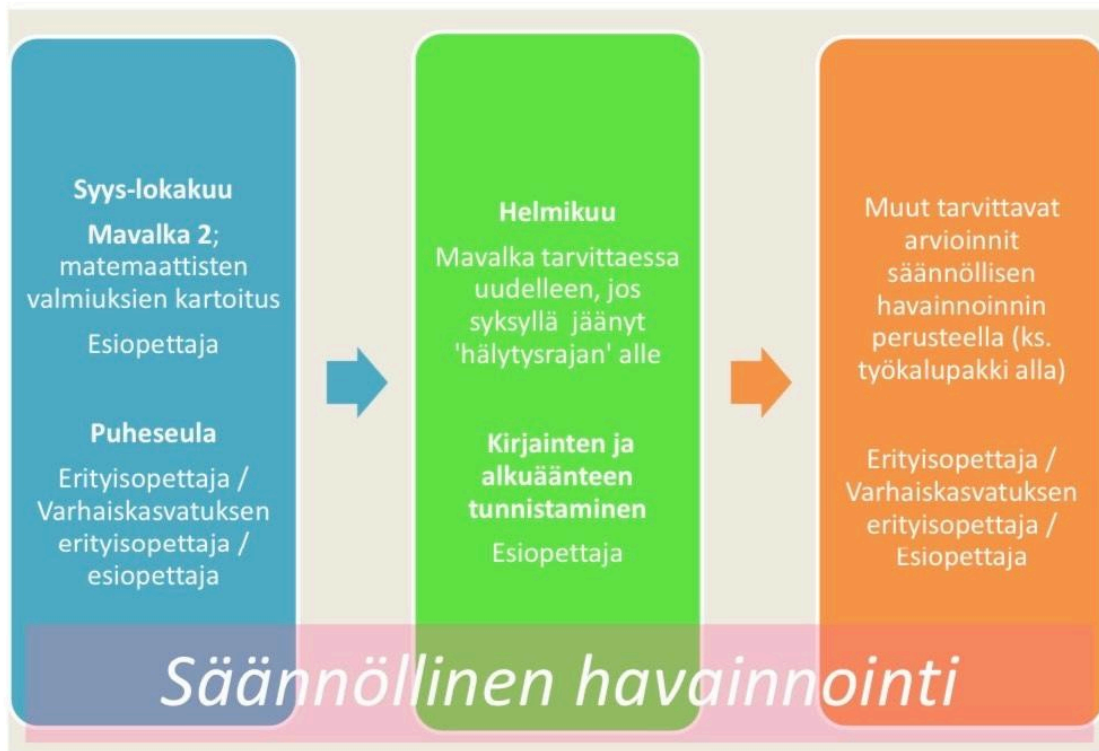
Syys-lokakuu

Mavalka 2; matemaattisten valmiuksien kartoitus

Esiopettaja

Puheseula

Erityisopettaja / Varhaiskasvatuksen erityisopettaja / esiopettaja

Helmikuu

Mavalka tarvittaessa uudelleen, jos syksyllä jäänyt 'hälytysrajan' alle

Kirjainten ja alkuäänteen tunnistaminen

Esiopettaja

Muut tarvittavat arvioinnit säännöllisen havainnoinnin perusteella (ks. työkalupakki alla)

Erityisopettaja / Varhaiskasvatuksen erityisopettaja / Esiopettaja

Säännöllinen havainnointi